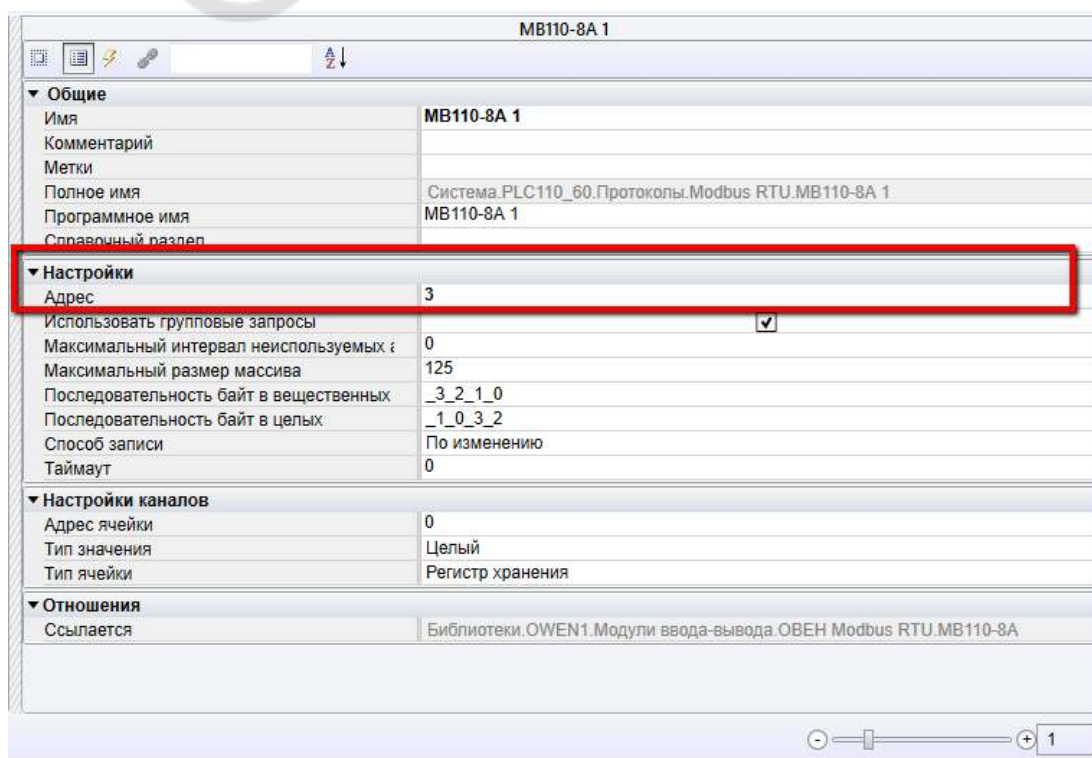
MB110-8A 1

▼ Общие

| | |
|---|---|
| Имя | MB110-8A 1 |
| Комментарий | |
| Метки | |
| Полное имя | Система.PLC110_60.Протоколы.Modbus RTU.MB110-8A 1 |
| Программное имя | MB110-8A 1 |
| Справочный раздел | |

▼ Настройки

| | |
|---|---|
| Адрес | 3 |
| Использовать групповые запросы | ✓ |
| Максимальный интервал неиспользуемых | 0 |
| Максимальный размер массива | 125 |
| Последовательность байт в вещественных | _3_2_1_0 |
| Последовательность байт в целых | _1_0_3_2 |
| Способ записи | По изменению |
| Таймаут | 0 |

▼ Настройки каналов

| | |
|---|---|
| Адрес ячейки | 0 |
| Тип значения | Целый |
| Тип ячейки | Регистр хранения |

▼ Отношения

| | |
|---|---|
| Ссылается | Библиотеки.OWEN1.Модули ввода-вывода.ОВЕН Modbus RTU.MB110-8A |

1